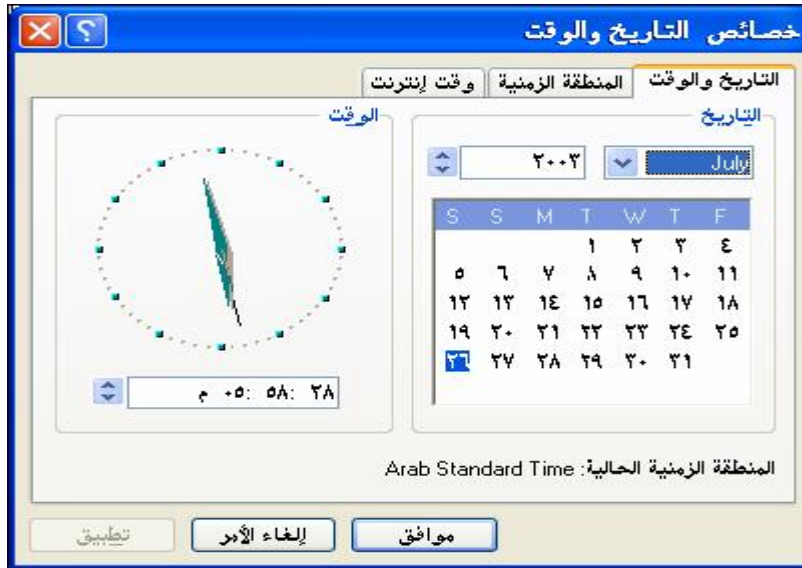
خصائص التاريخ والوقت

التاريخ والوقت | المنطقة الزمنية | وقت إنترنت

التاريخ

July ٢٠٠٣

| S | S | M | T | W | T | F |
|---|---|---|---|---|---|---|
| | | | ١ | ٢ | ٣ | ٤ |
| ٥ | ٦ | ٧ | ٨ | ٩ | ١٠ | ١١ |
| ١٢ | ١٣ | ١٤ | ١٥ | ١٦ | ١٧ | ١٨ |
| ١٩ | ٢٠ | ٢١ | ٢٢ | ٢٣ | ٢٤ | ٢٥ |
| ٢٦ | ٢٧ | ٢٨ | ٢٩ | ٣٠ | ٣١ | |

الوقت

٠٥: ٥٨: ٢٨ م

المنطقة الزمنية الحالية: Arab Standard Time

موافق | إلغاء الأمر | تطبيق